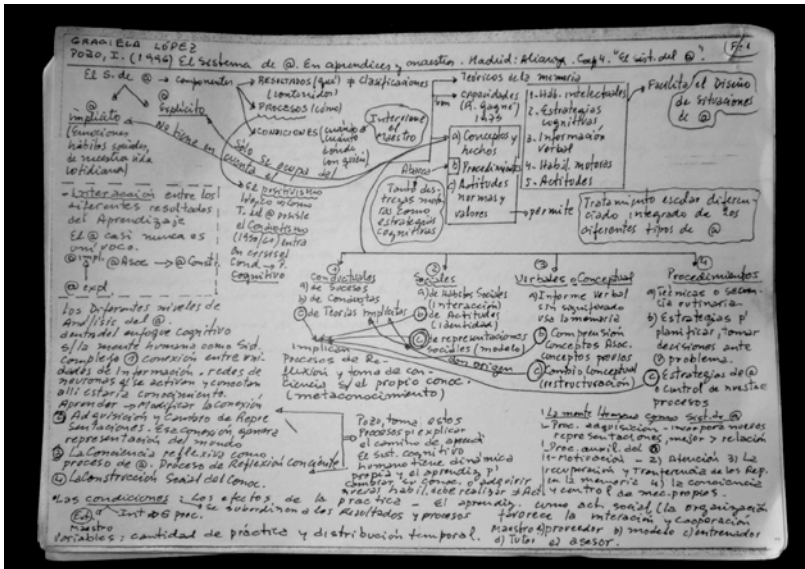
GRAC: ELA LÓPEZ
POZO, I. (1996) El sistema de @. En aprendices y maestros. Madrid: Alianza. Cap. 4. "El sist. del @".

F-1

El S. de @ → Componentes → Resultados (qué) (contenidos) → Clasificaciones → Teóricos de la memoria
Procesos (cómo)
Condiciones (cuándo, dónde, cuánto, con quién)

implícito (funciones, hábitos sociales, de nuestra vida cotidiana)
explícito

Interacciones del maestro

No bien en cuenta el
sólo se ocupa de

Capacidades (R. Gagné) 1975
1. Habil. intelectuales
2. Estrategias cognitivas
3. Información verbal
4. Habil. motoras
5. Actitudes

Facilita el Diseño de situaciones de @

a) Conceptos y hechos
b) Procedimientos
c) Actitudes, normas y valores
Abarca
Todas las destrezas motrices como estrategias cognitivas
permite
Tratamiento escolar diferenciado integrado de los diferentes tipos de @

Interacción entre los diferentes resultados del Aprendizaje
El @ casi nunca es unívoco.
@ impl. → @ Asoc → @ Constr.
@ expl.

El positivismo lógico como T. del @ propiciado el Conductismo (1950/60) entra en crisis el Cond. → Cognitivo

① Conductuales
a) de sucesos
b) de conductas
c) de Teorías implícitas
② Sociales
a) de hábitos sociales (interacción)
b) de actitudes (identidad)
c) de representaciones sociales (modelo)
③ Verbales o Conceptual
a) Información verbal sin significado vía la memoria
b) Comprensión conceptos Asoc. conceptos previos
c) Cambio conceptual (reestructuración)
④ Procedimientos
a) Técnicas o secuencias rutinarias
b) Estrategias p/ planificar, tomar decisiones ante problemas.
c) Estrategias de @ control de nuestros procesos

Implican Procesos de Reflexión y toma de conciencia s/el propio conoc. (metaconocimiento)
tienen origen

Los diferentes niveles de Análisis del @ dentro del enfoque cognitivo s/la mente humana como Sist. complejo ① conexión entre unidades de información, redes de neuronas q/se activan y conectan allí estaría conocimiento. Aprender → Modificar la conexión
② Adquisición y cambio de representaciones. Esa composición genera representación del mundo
③ La Conciencia reflexiva como proceso de @. Proceso de Reflexión consciente
④ La construcción social del Conoc.

Pozo, toma estos Procesos p/ explicar el camino de aprend. El sist. cognitivo humano tiene dinámica propia en el aprendiz p/ cambiar su conoc. o adquirir nuevo hábil. debe realizar act.

La mente humana como sist. de @
1. Proc. adquisición - incorpora nuevas representaciones, mejor y relación
2. Proc. auxil. del @
1) Motivación 2) Atención 3) La recuperación y transferencia de las Rep. en la memoria 4) La conciencia y control de los proc. propios.

Las condiciones: Los efectos de la práctica - el aprendiz, como act. social (la organización favorece la interacción y cooperación
Ed. Int. → proc. se subordinan a los Resultados y procesos
Maestro
Variables: cantidad de práctica y distribución temporal.
Maestro a) proveedor b) modelo c) entrenador d) Tutor e) asesor.